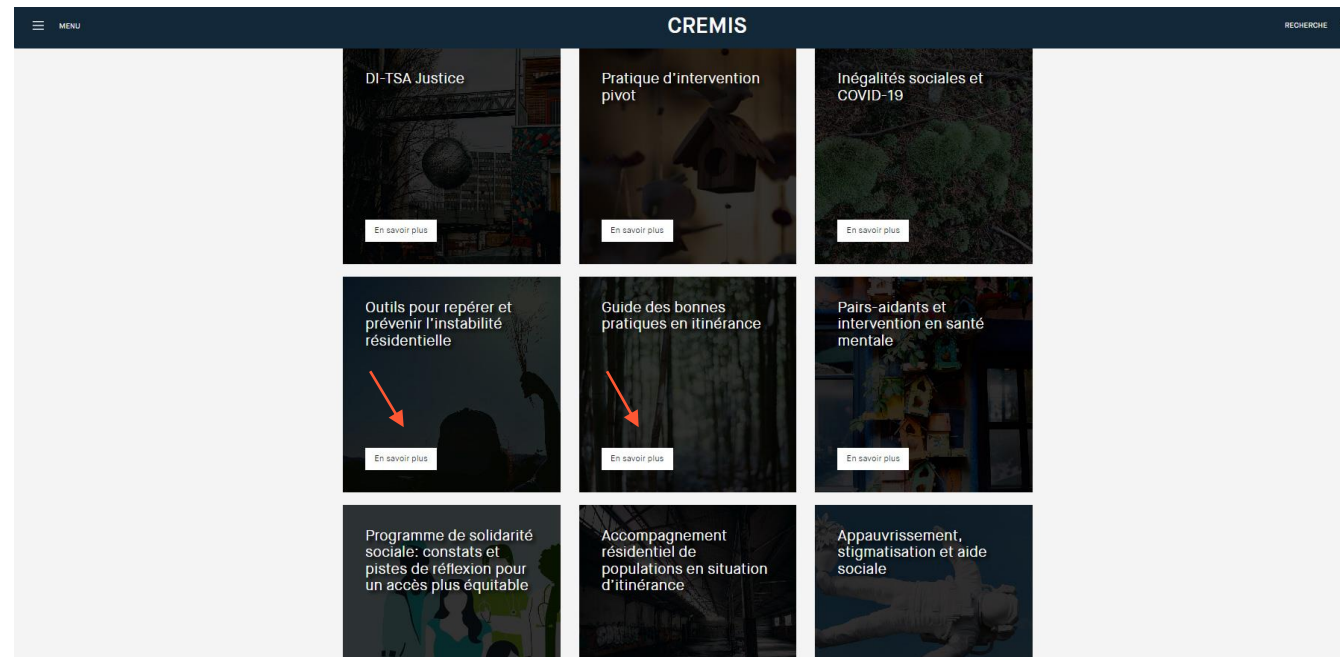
MENU

CREMIS

RECHERCHE

DI-TSA Justice

En savoir plus

Pratique d'intervention pivot

En savoir plus

Inégalités sociales et COVID-19

En savoir plus

Outils pour repérer et prévenir l'instabilité résidentielle

En savoir plus

Guide des bonnes pratiques en itinérance

En savoir plus

Pairs-aidants et intervention en santé mentale

En savoir plus

Programme de solidarité sociale: constats et pistes de réflexion pour un accès plus équitable

Accompagnement résidentiel de populations en situation d'itinérance

Appauvrissement, stigmatisation et aide sociale